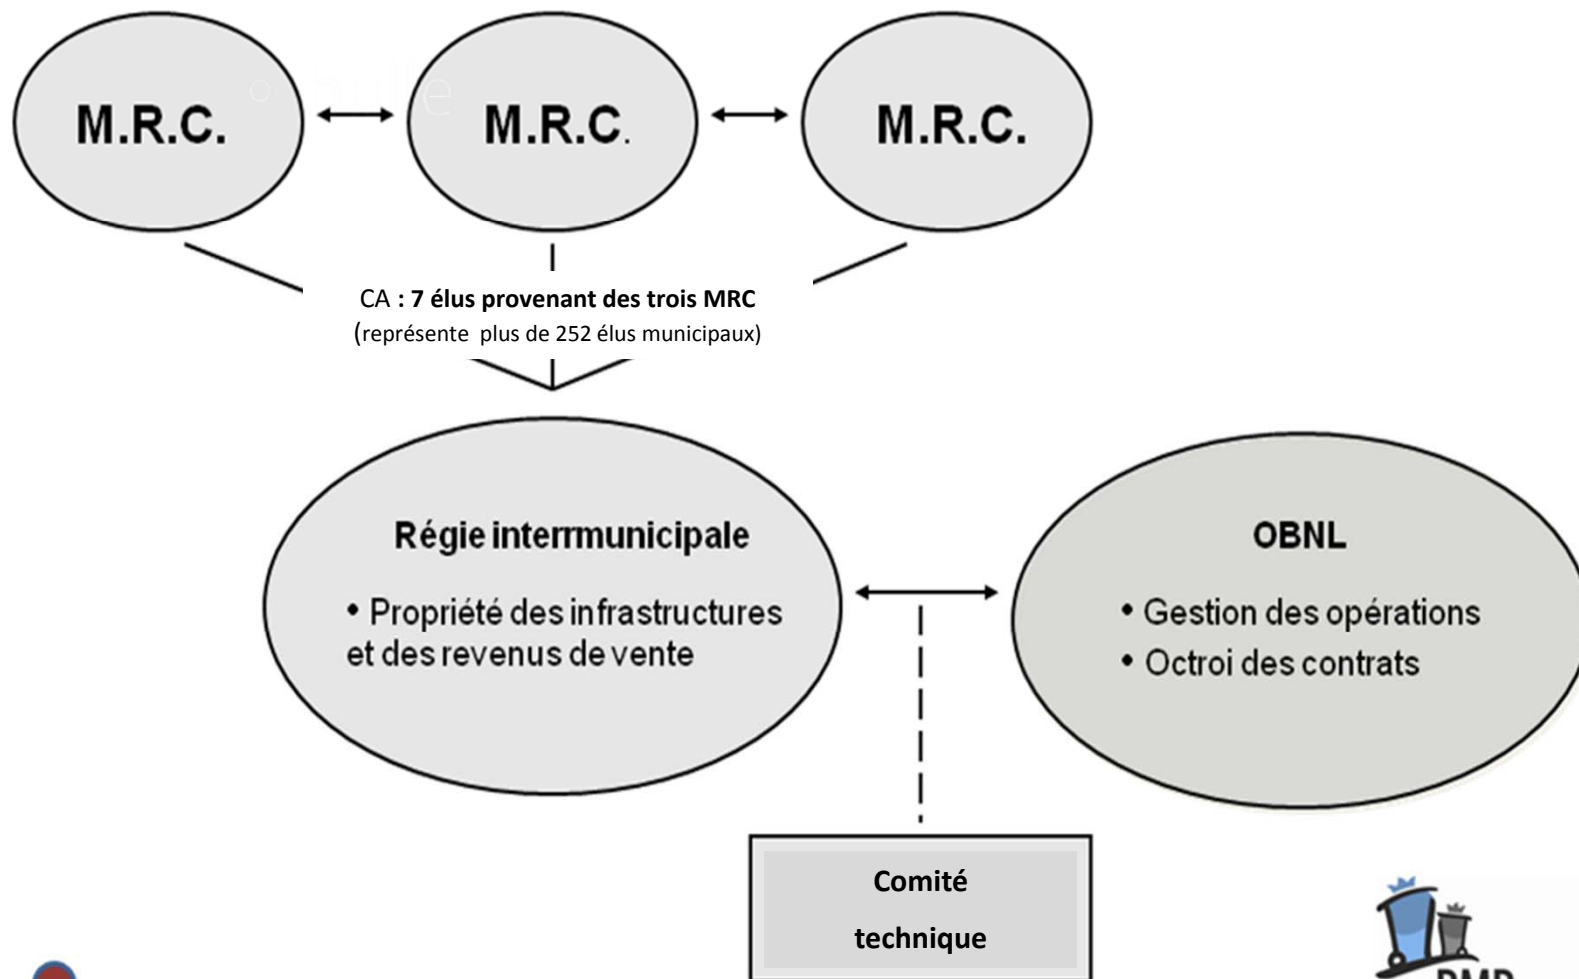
M.R.C.

M.R.C.

M.R.C.

CA : 7 élus provenant des trois MRC
(représente plus de 252 élus municipaux)

Régie intermunicipale

• Propriété des infrastructures et des revenus de vente

OBNL

• Gestion des opérations
• Octroi des contrats

Comité technique

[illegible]